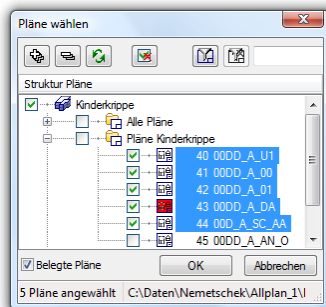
Pläne wählen

Struktur Pläne

Kinderkrippe

Alle Pläne

Pläne Kinderkrippe

40 00DD_A_U1

41 00DD_A_00

42 00DD_A_01

43 00DD_A_DA

44 00D_A_SC_AA

45 00DD_A_AN_O

Belegte Pläne

OK

Abbrechen

5 Pläne angewählt

C:\Daten\Nemetschek\Allplan_1\